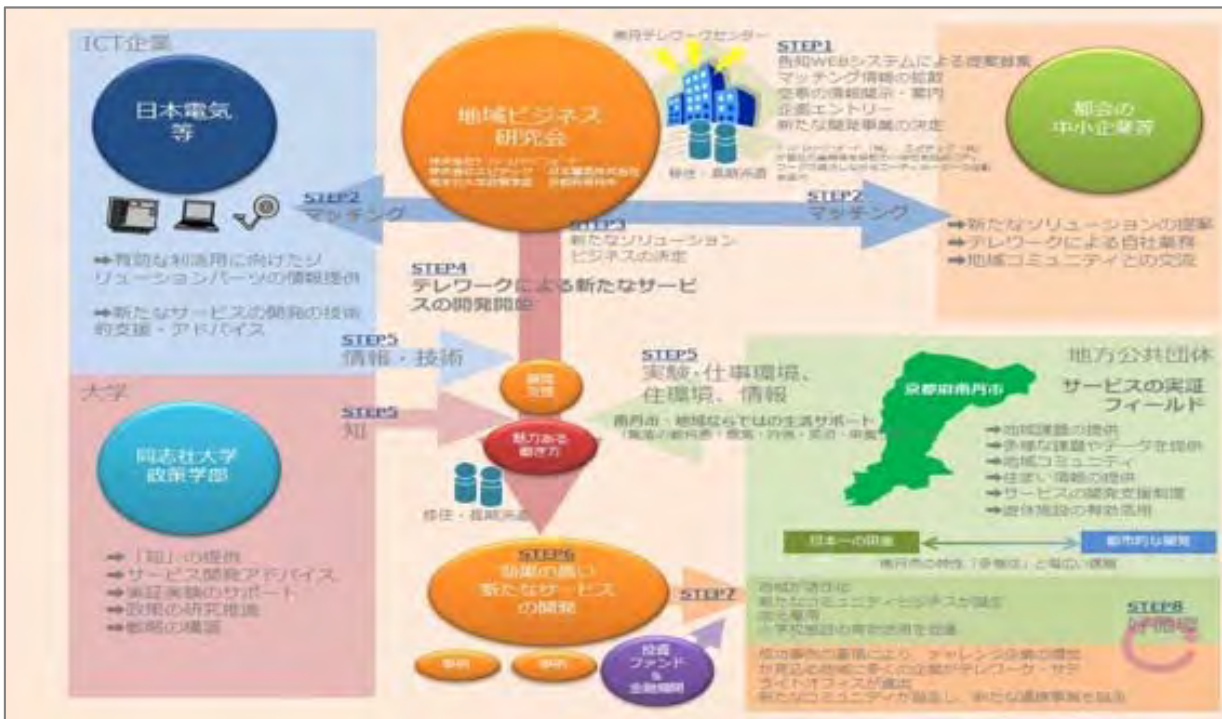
ICT企業

日本電気
等

➡有効な利活用に向けたソリューションパーツの情報提供

➡新たなサービスの開発の技術的支援・アドバイス

南丹テレワークセンター

地域ビジネス
研究会

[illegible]

移住・長期滞在

STEP1
告知WEBシステムによる提案募集
マッチング情報の掲載
空家の情報提示・案内
企業エントリー
新たな開発事業の決定

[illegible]

都会の
中小企業等

STEP2
マッチング

STEP2
マッチング

STEP3
新たなソリューションビジネスの決定

➡新たなソリューションの提案
➡テレワークによる自社業務
➡地域コミュニティとの交流

STEP4
テレワークによる新たなサービスの開発開始

STEP5
情報・技術

大学

STEP5
知

同志社大学
政策学部

➡「知」の提供
➡サービス開発アドバイス
➡実証実験のサポート
➡政策の研究推進
➡組織の構築

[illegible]

魅力ある
働き方

移住・長期滞在

STEP5
実験・仕事環境、住環境、情報

南丹市・地域ならではの生活サポート
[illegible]

地方公共団体

京都府南丹市

サービスの実証
フィールド

➡地域課題の提供
➡多様な課題やデータを提供
➡地域コミュニティ
➡住まい情報の提供
➡サービスの開発支援制度
➡遊休施設の有効活用

日本一の田舎

都市的な開発

南丹市の特性「多様性」と言い換え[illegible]

STEP6
効果の高い
新たなサービスの開発

STEP7

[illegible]
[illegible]

投資
ファンド
&
金融機関

地域が活性化
新たなコミュニティビジネスが誕生
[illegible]
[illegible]

STEP8
評価

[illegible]
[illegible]
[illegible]
新たなコミュニティが誕生し、新たな連携事業を誕生